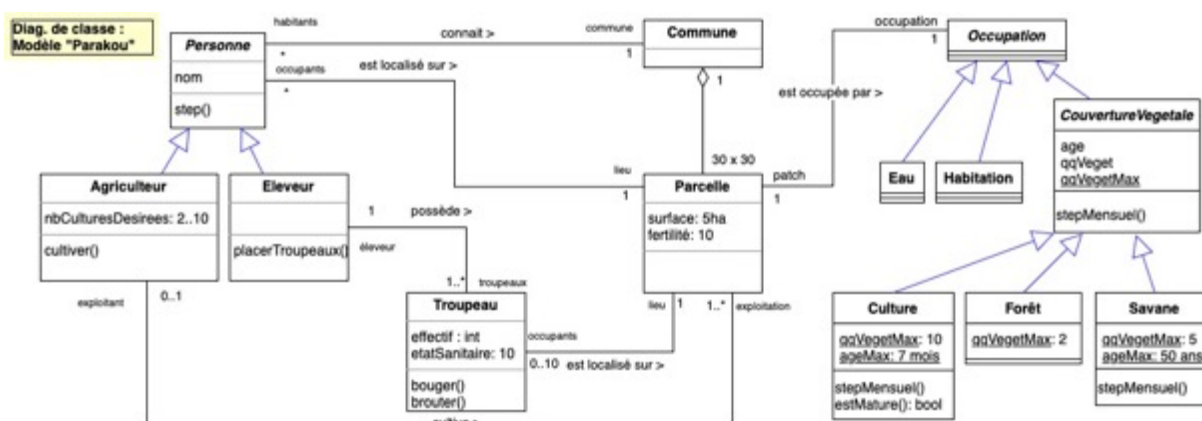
Diag. de classe : Modèle "Parakou"

Personne
nom
step()

habitants
*
occupants
*

connait >
commune
1

est localisé sur >

Commune
1
30 x 30

occupation
1
est occupée par >

Occupation

Eau

Habitation

CouvertureVegetale
age
qqVeget
qqVegetMax
stepMensuel()

Agriculteur
nbCulturesDesirees: 2..10
cultiver()

Eleveur
placerTroupeaux()

1
possède >
éleveur

lieu
1

Parcelle
surface: 5ha
fertilité: 10

patch
1

1..*
troupeaux

Troupeau
effectif : int
etatSanitaire: 10
bouger()
brouter()

occupants
0..10
est localisé sur >

lieu
1
1..*
exploitation

exploitant
0..1

Culture
qqVegetMax: 10
ageMax: 7 mois
stepMensuel()
estMature(): bool

Forêt
qqVegetMax: 2

Savane
qqVegetMax: 5
ageMax: 50 ans
stepMensuel()

cultive >